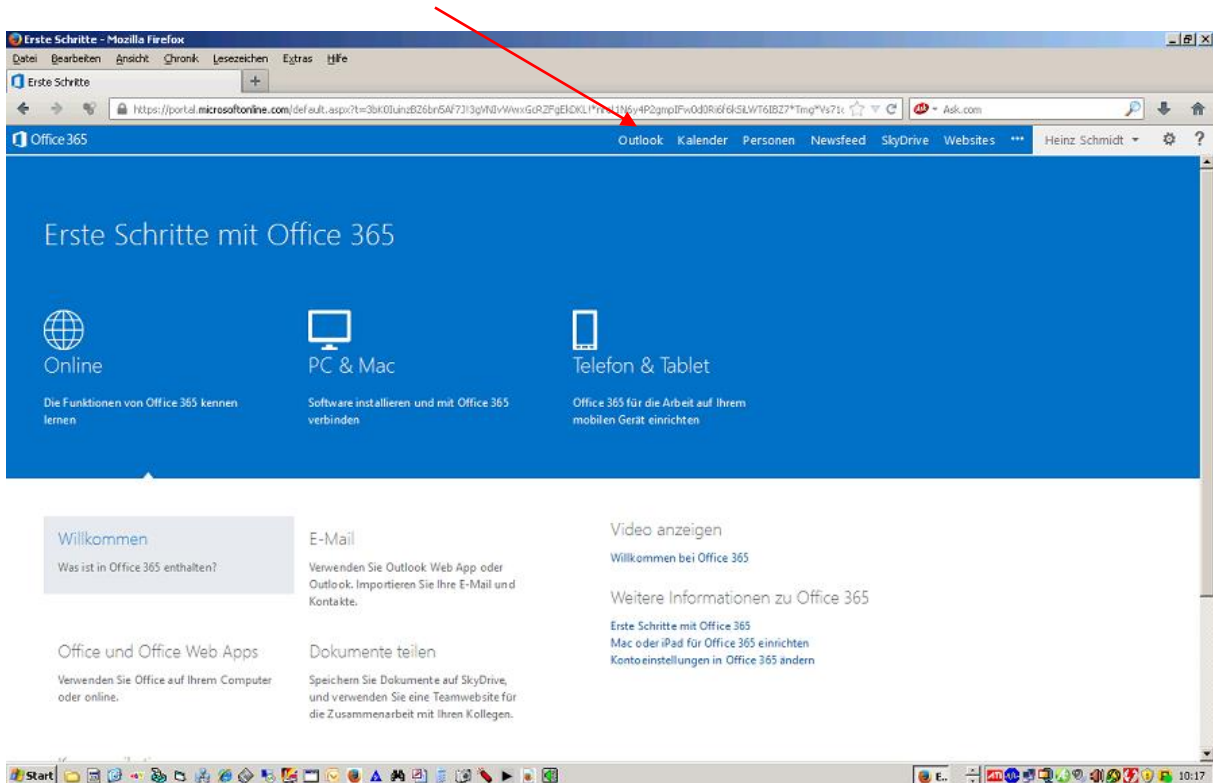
Erste Schritte - Mozilla Firefox

Datei Bearbeiten Ansicht Chronik Lesezeichen Extras Hilfe

Erste Schritte

https://portal.microsoftonline.com/default.aspx?t=3bK0IuinzBZ6bn5Af7J13gVNIvWwxGcRZFgEkDKL!*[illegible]1N6y4P2gmpIFw0d0Ri6f6kSiLWT6IBZ7*Tmg*Vs71c

Ask.com

Office 365

Outlook Kalender Personen Newsfeed SkyDrive Websites ••• Heinz Schmidt ?

Erste Schritte mit Office 365

Online
Die Funktionen von Office 365 kennen lernen

PC & Mac
Software installieren und mit Office 365 verbinden

Telefon & Tablet
Office 365 für die Arbeit auf Ihrem mobilen Gerät einrichten

Willkommen
Was ist in Office 365 enthalten?

E-Mail
Verwenden Sie Outlook Web App oder Outlook. Importieren Sie Ihre E-Mail und Kontakte.

Video anzeigen
Willkommen bei Office 365

Weitere Informationen zu Office 365
Erste Schritte mit Office 365
Mac oder iPad für Office 365 einrichten
Kontoeinstellungen in Office 365 ändern

Office und Office Web Apps
Verwenden Sie Office auf Ihrem Computer oder online.

Dokumente teilen
Speichern Sie Dokumente auf SkyDrive, und verwenden Sie eine Teamwebsite für die Zusammenarbeit mit Ihren Kollegen.

Start

10:17